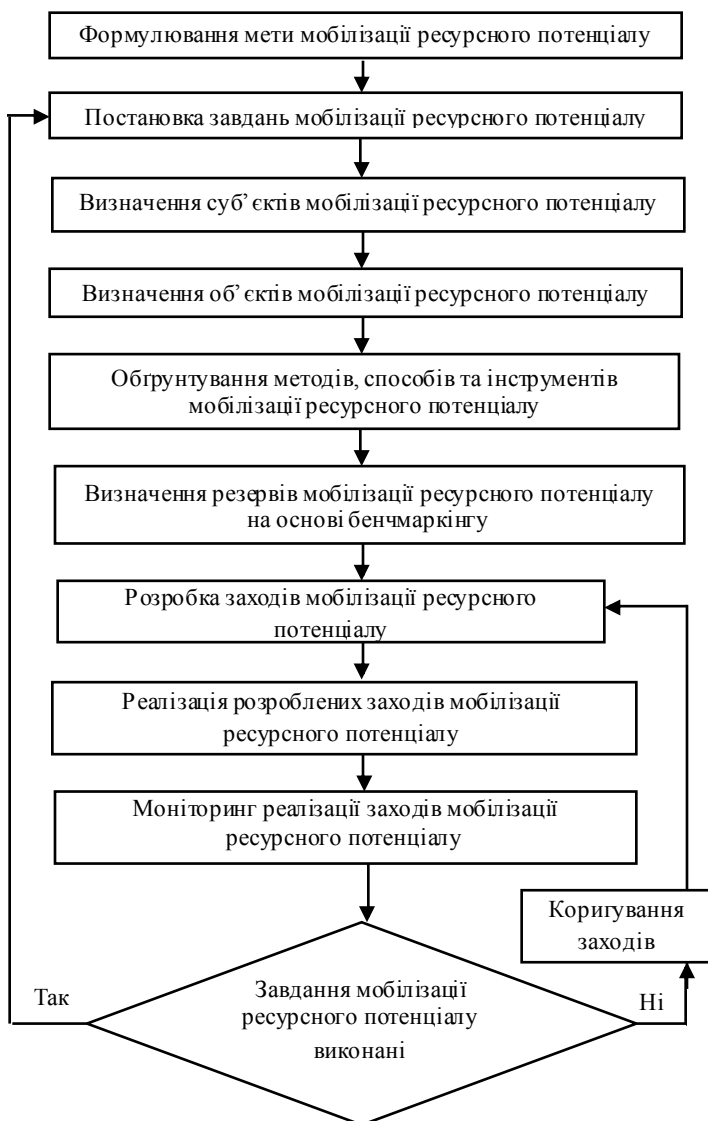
Формулювання мети мобілізації ресурсного потенціалу

Постановка завдань мобілізації ресурсного потенціалу

Визначення суб'єктів мобілізації ресурсного потенціалу

Визначення об'єктів мобілізації ресурсного потенціалу

Обґрунтування методів, способів та інструментів мобілізації ресурсного потенціалу

Визначення резервів мобілізації ресурсного потенціалу на основі бенчмаркінгу

Розробка заходів мобілізації ресурсного потенціалу

Реалізація розроблених заходів мобілізації ресурсного потенціалу

Моніторинг реалізації заходів мобілізації ресурсного потенціалу

Коригування заходів

Так

Завдання мобілізації ресурсного потенціалу виконані

Ні